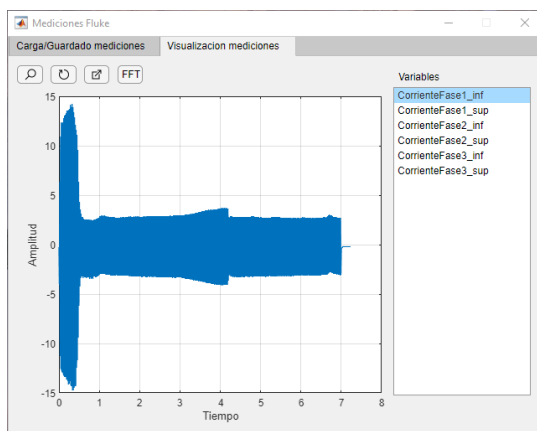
Mediciones Fluke

Carga/Guardado mediciones | Visualizacion mediciones

FFT

Variables

CorrienteFase1_inf
CorrienteFase1_sup
CorrienteFase2_inf
CorrienteFase2_sup
CorrienteFase3_inf
CorrienteFase3_sup

15
10
5
0
-5
-10
-15

Amplitud

0 1 2 3 4 5 6 7 8

Tiempo